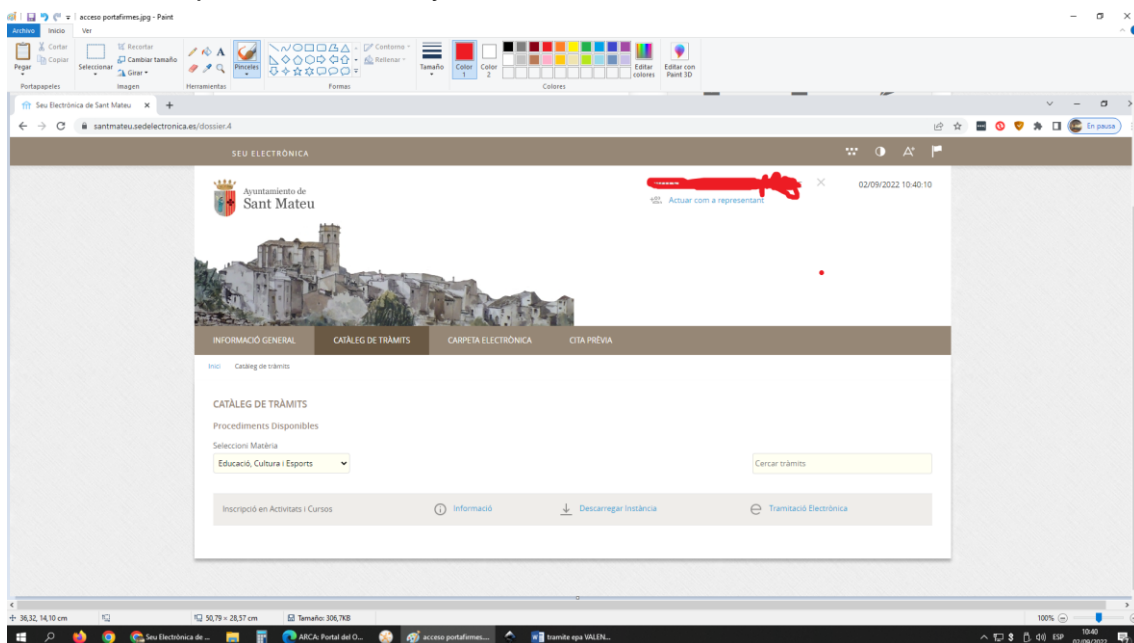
acceso portafirmes.jpg - Paint

Archivo Inicio Ver

Pegar Cortar Copiar Portapapeles
Seleccionar Recortar Cambiar tamaño Girar Imagen
Herramientas Pinceles
Formas Contorno Rellenar
Tamaño Color 1 Color 2 Colores Editar colores Editar con Paint 3D

Seu Electrònica de Sant Mateu ×

santmateu.sedelectronica.es/dossier.4

En pausa

SEU ELECTRÒNICA

Ayuntamiento de Sant Mateu

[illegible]

Actuar com a representant

02/09/2022 10:40:10

INFORMACIÓ GENERAL CATÀLEG DE TRÀMITS CARPETA ELECTRÒNICA CITA PRÈVIA

Inici Catàleg de tràmits

CATÀLEG DE TRÀMITS

Procediments Disponibles

Seleccioni Matèria

Educació, Cultura i Esports

Cercar tràmits

Inscripció en Activitats i Cursos Informació Descarregar Instància Tramitació Electrònica

36,32, 14,10 cm 50,79 × 28,57 cm Tamaño: 306,7KB 100%

Seu Electrònica de ... ARCA: Portal del O... acceso portafirmes... tramite epa VALEN...

ESP 10:40 02/09/2022